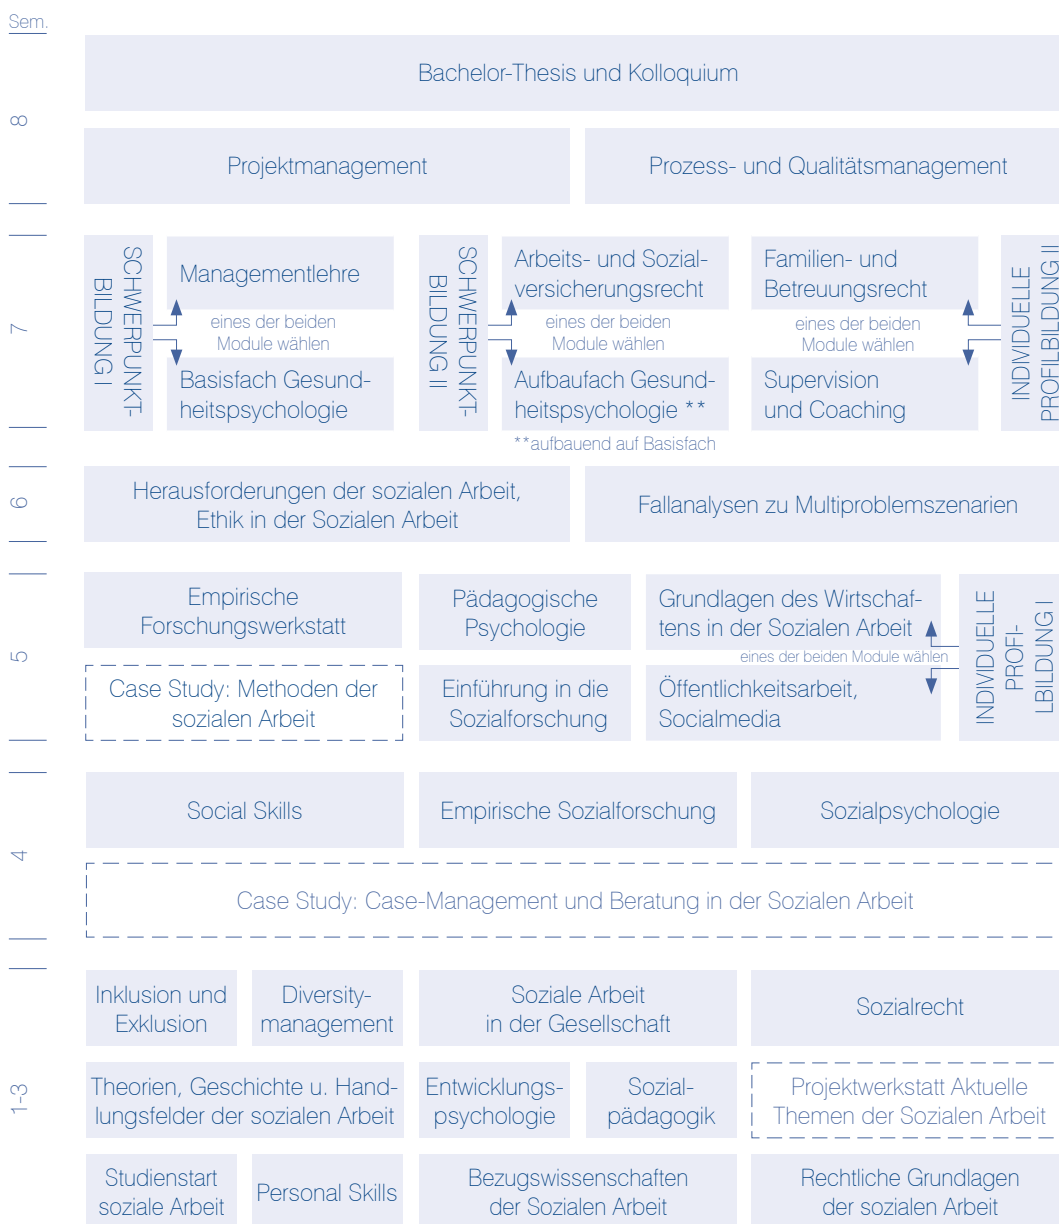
Sem.

Bachelor-Thesis und Kolloquium

8

Projektmanagement

Prozess- und Qualitätsmanagement

7

SCHWERPUNKTBILDUNG I

Managementlehre

eines der beiden Module wählen

Basisfach Gesundheitspsychologie

SCHWERPUNKTBILDUNG II

Arbeits- und Sozialversicherungsrecht

eines der beiden Module wählen

Aufbaufach Gesundheitspsychologie **

**aufbauend auf Basisfach

Familien- und Betreuungsrecht

eines der beiden Module wählen

Supervision und Coaching

INDIVIDUELLE PROFILBILDUNG II

6

Herausforderungen der sozialen Arbeit, Ethik in der Sozialen Arbeit

Fallanalysen zu Multiproblemszenarien

5

Empirische Forschungswerkstatt

Pädagogische Psychologie

Grundlagen des Wirtschaftens in der Sozialen Arbeit

eines der beiden Module wählen

Öffentlichkeitsarbeit, Socialmedia

INDIVIDUELLE PROFI-LBILDUNG I

Case Study: Methoden der sozialen Arbeit

Einführung in die Sozialforschung

4

Social Skills

Empirische Sozialforschung

Sozialpsychologie

Case Study: Case-Management und Beratung in der Sozialen Arbeit

1-3

Inklusion und Exklusion

Diversitymanagement

Soziale Arbeit in der Gesellschaft

Sozialrecht

Theorien, Geschichte u. Handlungsfelder der sozialen Arbeit

Entwicklungspsychologie

Sozialpädagogik

Projektwerkstatt Aktuelle Themen der Sozialen Arbeit

Studienstart soziale Arbeit

Personal Skills

Bezugswissenschaften der Sozialen Arbeit

Rechtliche Grundlagen der sozialen Arbeit